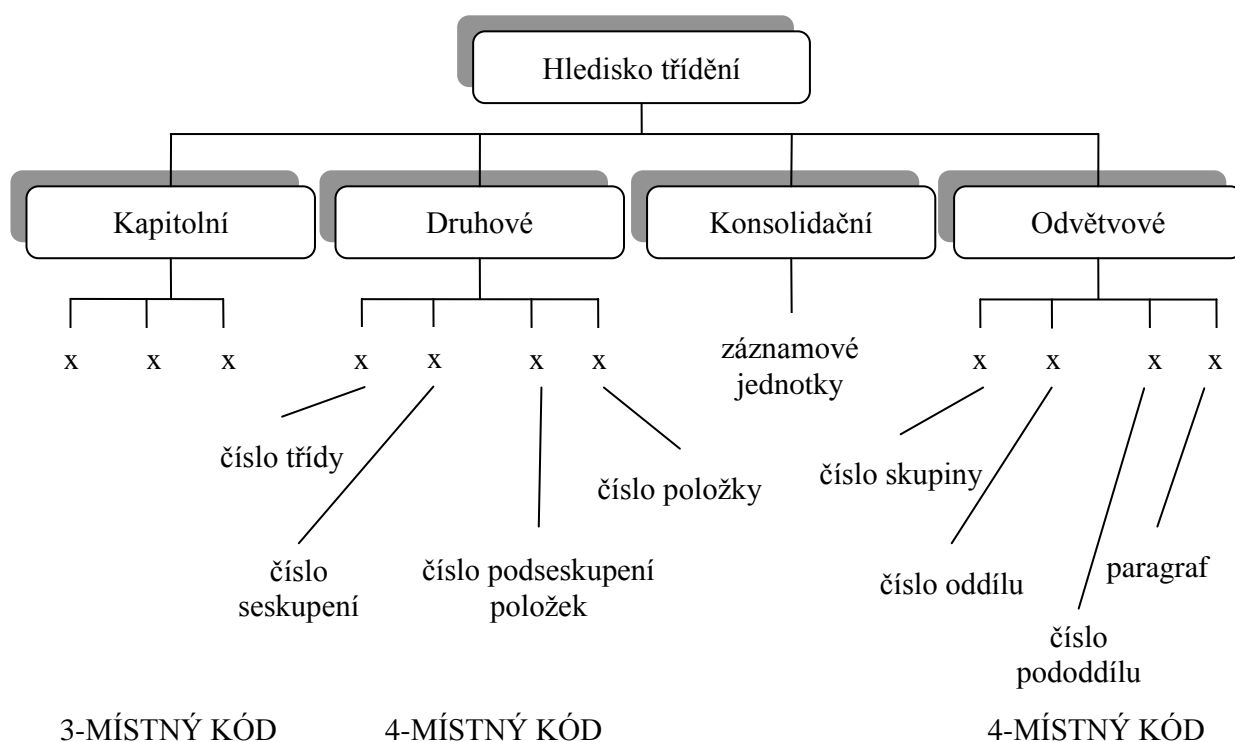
Hledisko třídění

Kapitolní

Druhové

Konsolidační

Odvětvové

x x x

x x x x

záznamové jednotky

x x x x

číslo třídy

číslo seskupení

číslo podseskupení položek

číslo položky

číslo skupiny

číslo oddílu

číslo pododdílu

paragraf

3-MÍSTNÝ KÓD

4-MÍSTNÝ KÓD

4-MÍSTNÝ KÓD